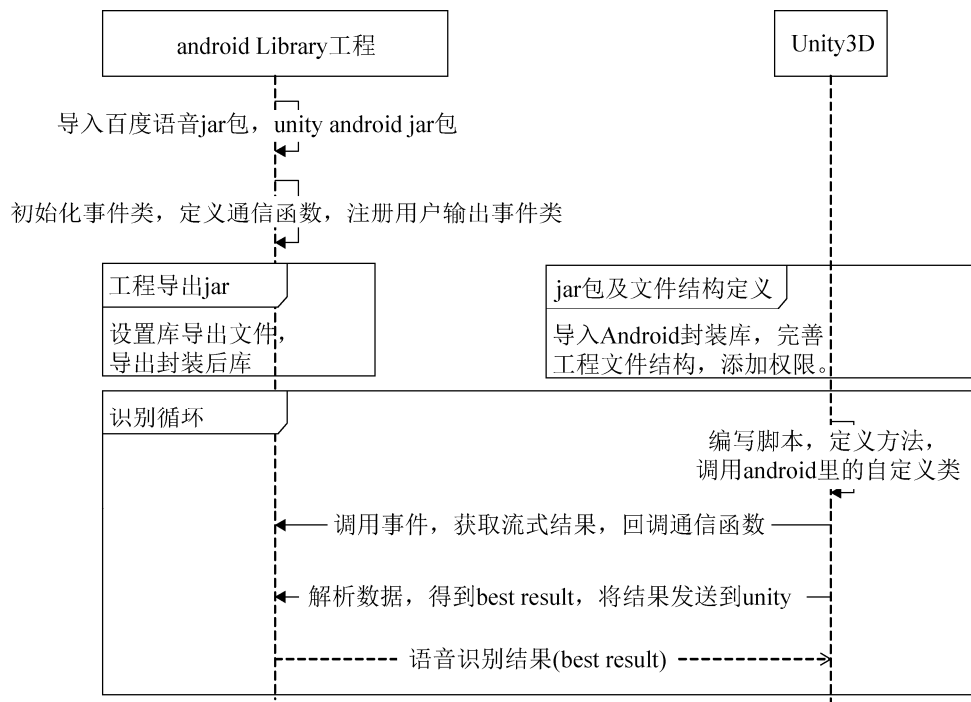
android Library工程

Unity3D

导入百度语音jar包，unity android jar包

初始化事件类，定义通信函数，注册用户输出事件类

工程导出jar

设置库导出文件，导出封装后库

jar包及文件结构定义

导入Android封装库，完善工程文件结构，添加权限。

识别循环

编写脚本，定义方法，调用android里的自定义类

调用事件，获取流式结果，回调通信函数

解析数据，得到best result，将结果发送到unity

语音识别结果(best result)